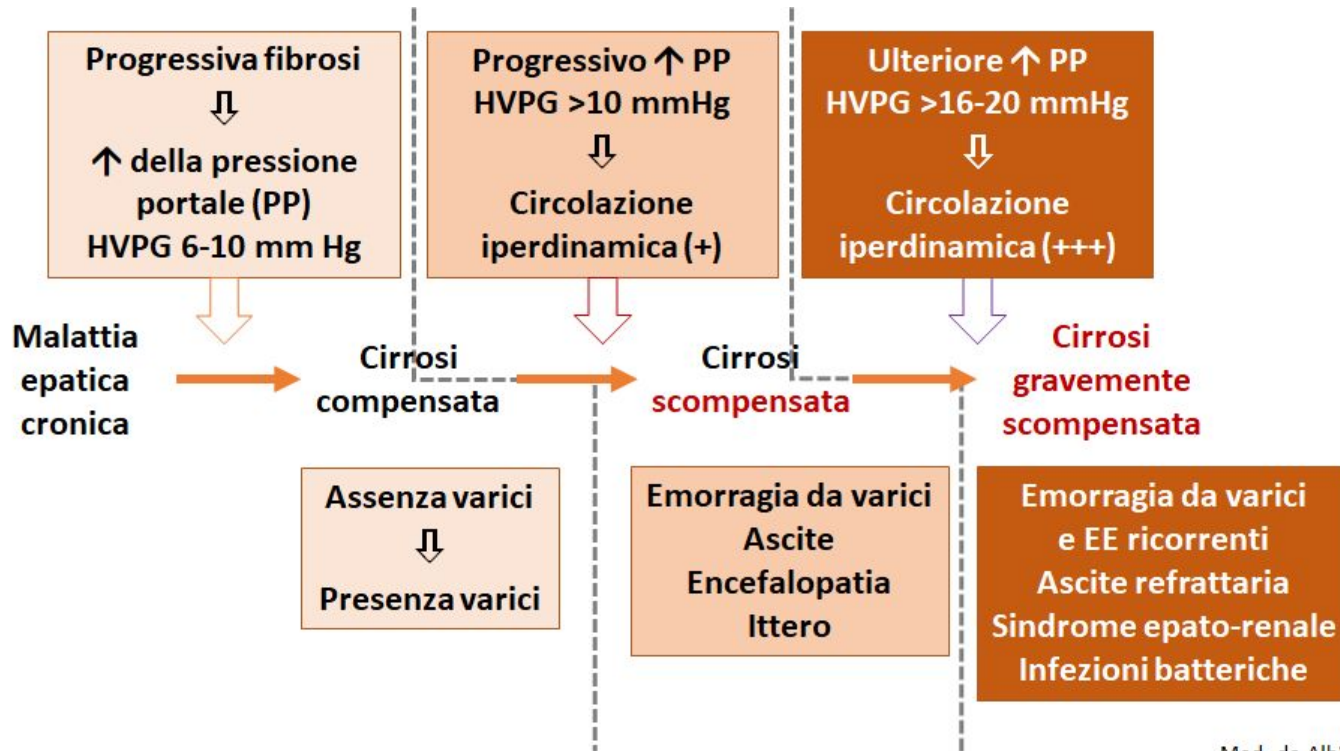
Progressiva fibrosi
⇩
↑ della pressione portale (PP)
HVPG 6-10 mm Hg

Progressivo ↑ PP
HVPG >10 mmHg
⇩
Circolazione iperdinamica (+)

Ulteriore ↑ PP
HVPG >16-20 mmHg
⇩
Circolazione iperdinamica (+++)

Malattia epatica cronica

Cirrosi compensata

Cirrosi scompensata

Cirrosi gravemente scompensata

Assenza varici
⇩
Presenza varici

Emorragia da varici
Ascite
Encefalopatia
Ittero

Emorragia da varici e EE ricorrenti
Ascite refrattaria
Sindrome epato-renale
Infezioni batteriche

Mod. da Alb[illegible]